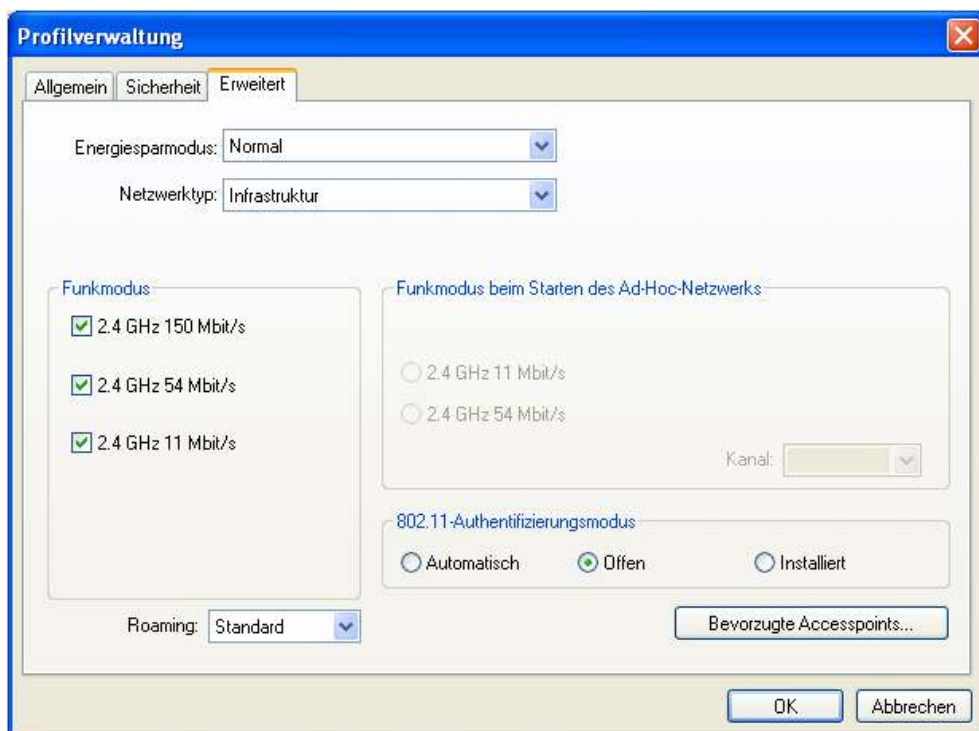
Profilverwaltung

Allgemein Sicherheit Erweitert

Energiesparmodus: Normal

Netzwerktyp: Infrastruktur

Funkmodus

2.4 GHz 150 Mbit/s

2.4 GHz 54 Mbit/s

2.4 GHz 11 Mbit/s

Funkmodus beim Starten des Ad-Hoc-Netzwerks

2.4 GHz 11 Mbit/s

2.4 GHz 54 Mbit/s

Kanal:

802.11-Authentifizierungsmodus

Automatisch Offen Installiert

Roaming: Standard

Bevorzugte Accesspoints...

OK Abbrechen